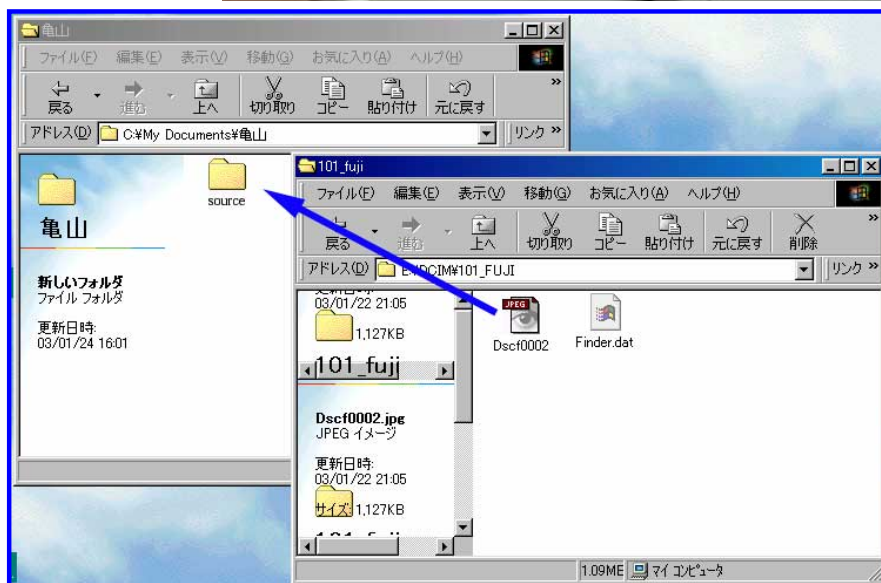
亀山

ファイル(F) 編集(E) 表示(V) 移動(G) お気に入り(A) ヘルプ(H)

戻る 進む 上へ 切り取り コピー 貼り付け 元に戻す

アドレス(D) C:¥My Documents¥亀山 リンク »

亀山

新しいフォルダ
ファイル フォルダ

更新日時:
03/01/24 16:01

source

101_fuji

ファイル(F) 編集(E) 表示(V) 移動(G) お気に入り(A) ヘルプ(H)

戻る 進む 上へ 切り取り コピー 貼り付け 元に戻す 削除

アドレス(D) E:¥DCIM¥101_FUJI リンク »

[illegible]
03/01/22 21:05

1,127KB

101_fuji

Dscf0002.jpg
JPEG イメージ

更新日時:
03/01/22 21:05

サイズ: 1,127KB

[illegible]

JPEG

Dscf0002

Finder.dat

1.09MB マイ コンピュータ